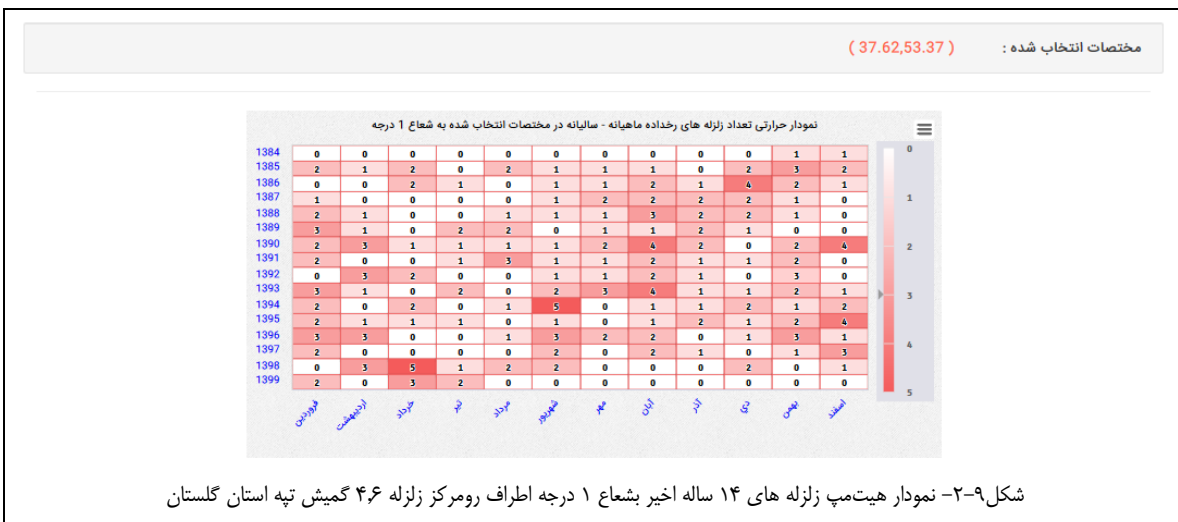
مختصات انتخاب شده : ( 37.62,53.37 )

نمودار حرارتی تعداد زلزله های رخداده ماهیانه - سالیانه در مختصات انتخاب شده به شعاع ۱ درجه

| | فروردین | اردیبهشت | خرداد | تیر | مرداد | شهریور | مهر | آبان | آذر | دی | بهمن | اسفند |
|---|---|---|---|---|---|---|---|---|---|---|---|---|
| 1384 | 0 | 0 | 0 | 0 | 0 | 0 | 0 | 0 | 0 | 0 | 1 | 1 |
| 1385 | 2 | 1 | 2 | 0 | 2 | 1 | 1 | 1 | 0 | 2 | 3 | 2 |
| 1386 | 0 | 0 | 2 | 1 | 0 | 1 | 1 | 2 | 1 | 4 | 2 | 1 |
| 1387 | 1 | 0 | 0 | 0 | 0 | 1 | 2 | 2 | 2 | 2 | 1 | 0 |
| 1388 | 2 | 1 | 0 | 0 | 1 | 1 | 1 | 3 | 2 | 2 | 1 | 0 |
| 1389 | 3 | 1 | 0 | 2 | 2 | 0 | 1 | 1 | 2 | 1 | 0 | 0 |
| 1390 | 2 | 3 | 1 | 1 | 1 | 1 | 2 | 4 | 2 | 0 | 2 | 4 |
| 1391 | 2 | 0 | 0 | 1 | 3 | 1 | 1 | 2 | 1 | 1 | 2 | 0 |
| 1392 | 0 | 3 | 2 | 0 | 0 | 1 | 1 | 2 | 1 | 0 | 3 | 0 |
| 1393 | 3 | 1 | 0 | 2 | 0 | 2 | 3 | 4 | 1 | 1 | 2 | 1 |
| 1394 | 2 | 0 | 2 | 0 | 1 | 5 | 0 | 1 | 1 | 2 | 1 | 2 |
| 1395 | 2 | 1 | 1 | 1 | 0 | 1 | 0 | 1 | 2 | 1 | 2 | 4 |
| 1396 | 3 | 3 | 0 | 0 | 1 | 3 | 2 | 2 | 0 | 1 | 3 | 1 |
| 1397 | 2 | 0 | 0 | 0 | 0 | 2 | 0 | 2 | 1 | 0 | 1 | 3 |
| 1398 | 0 | 3 | 5 | 1 | 2 | 2 | 0 | 0 | 0 | 2 | 0 | 1 |
| 1399 | 2 | 0 | 3 | 2 | 0 | 0 | 0 | 0 | 0 | 0 | 0 | 0 |

0 1 2 3 4 5

شکل۹-۲- نمودار هیتمپ زلزله های ۱۴ ساله اخیر بشعاع ۱ درجه اطراف رومرکز زلزله ۴,۶ گمیش تپه استان گلستان